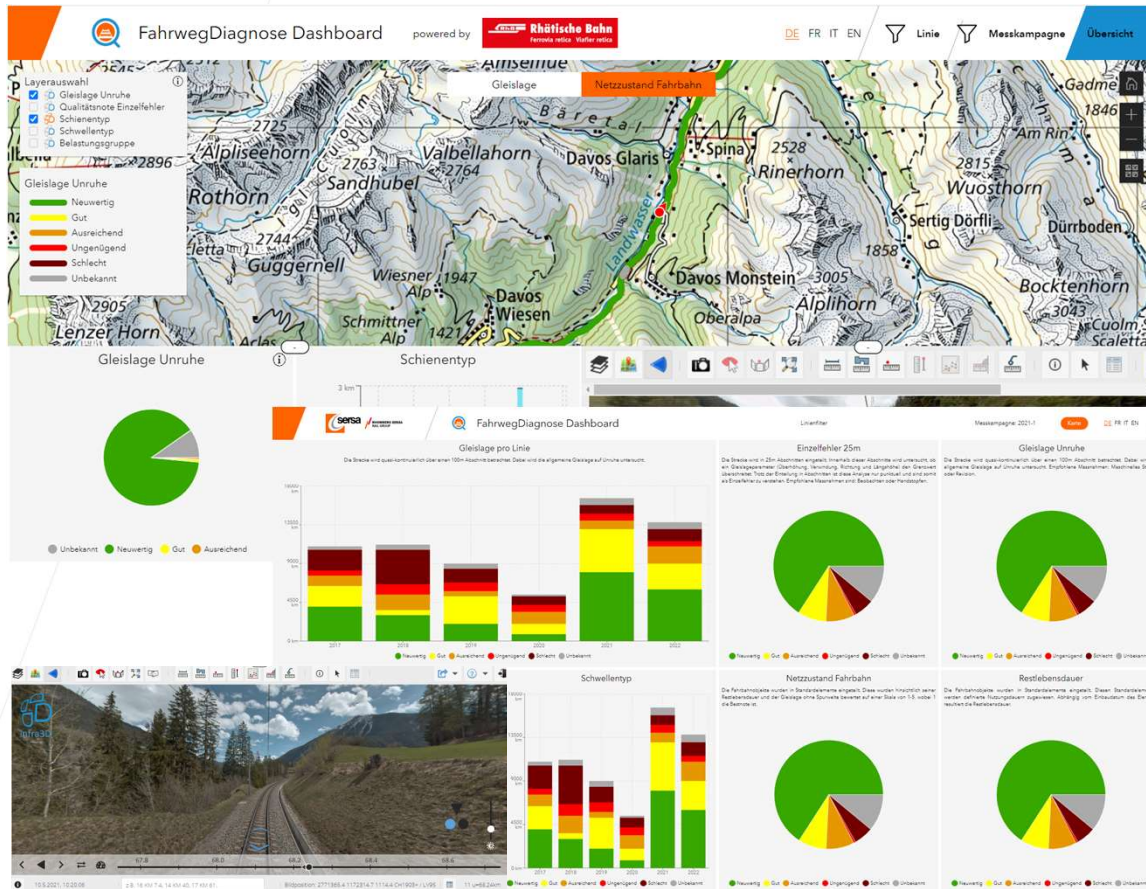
FahrwegDiagnose Dashboard

powered by Rhätische Bahn Ferrovia retica Viafier retica

DE FR IT EN

Linie

Messkampagne

Übersicht

Layerauswahl
Gleislage Unruhe
Qualitätsnote Einzelfehler
Schienentyp
Schwellentyp
Belastungsgruppe

Gleislage Unruhe
Neuwertig
Gut
Ausreichend
Ungenügend
Schlecht
Unbekannt

Gleislage

Netzzustand Fahrbahn

Alplisehorn 2725 Valbellahorn 2764 2763 Sandhubel Rothorn Davos Glaris Spina 2528 Rinerhorn Sertig Dörfli Wuosthorn Dürrboden Guggernell 2744 Wiesner Alp 1947 Davos Wiesen Schmittner Alp 1421 Davos Monstein 3005 Alplihorn Oberalpa Bocktenhorn 3043 Lenzer Horn 2905 Landwasser 1858 Gadme 1846 Am Rin 2815 Cuolm Scaletta

Gleislage Unruhe

Unbekannt Neuwertig Gut Ausreichend

Schienentyp

3 km

sersa

FahrwegDiagnose Dashboard

Linienfilter

Messkampagne: 2021-1

DE FR IT EN

Gleislage pro Linie

Die Strecke wird quasi-kontinuierlich über einen 100m Abschnitt betrachtet. Dabei wird die allgemeine Gleislage auf Unruhe untersucht.

2017 2018 2019 2020 2021 2022

Neuwertig Gut Ausreichend Ungenügend Schlecht Unbekannt

Einzelfehler 25m

Gleislage Unruhe

Schwellentyp

Netzzustand Fahrbahn

Restlebensdauer

Infra3D

67.8 68.0 68.2 68.4 68.6

10.5.2021, 10:20:09